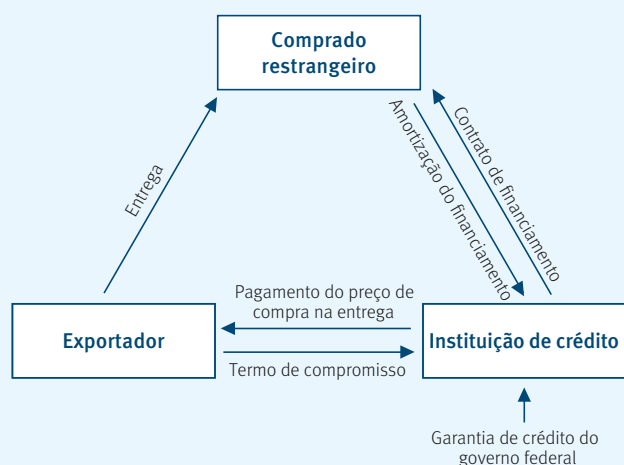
Comprado restrangeiro

Entrega

Amortização do financiamento

Contrato de financiamento

Pagamento do preço de compra na entrega

Exportador

Instituição de crédito

Termo de compromisso

Garantia de crédito do governo federal